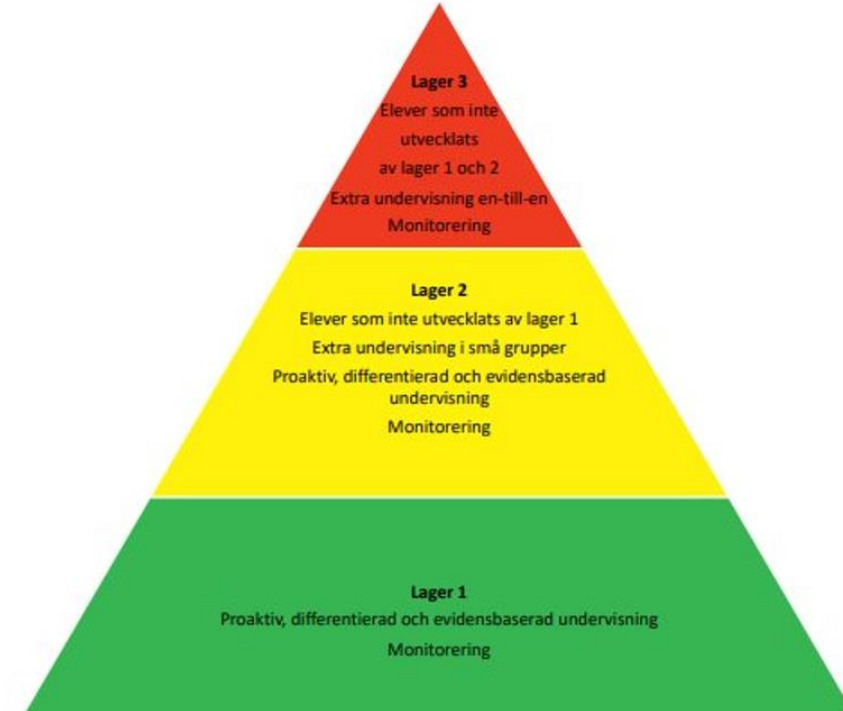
Lager 3
Elever som inte utvecklats av lager 1 och 2
Extra undervisning en-till-en
Monitorering

Lager 2
Elever som inte utvecklats av lager 1
Extra undervisning i små grupper
Proaktiv, differentierad och evidensbaserad undervisning
Monitorering

Lager 1
Proaktiv, differentierad och evidensbaserad undervisning
Monitorering